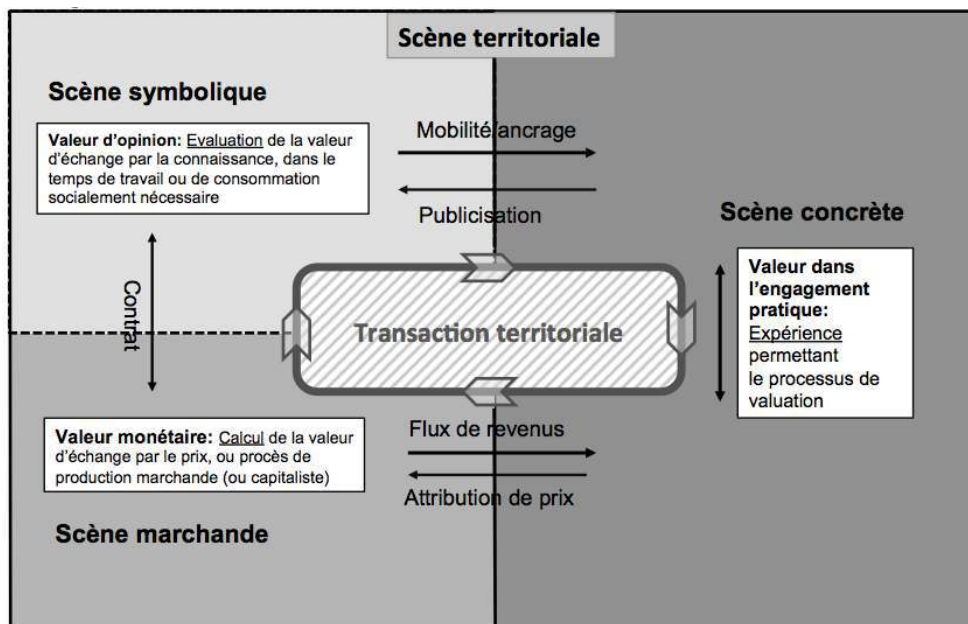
Scène territoriale

Scène symbolique

Valeur d'opinion: Evaluation de la valeur d'échange par la connaissance, dans le temps de travail ou de consommation socialement nécessaire

Mobilité/ancrage

Publicisation

Scène concrète

Contrat

Transaction territoriale

Valeur dans l'engagement pratique: Expérience permettant le processus de valuation

Valeur monétaire: Calcul de la valeur d'échange par le prix, ou procès de production marchande (ou capitaliste)

Flux de revenus

Attribution de prix

Scène marchande